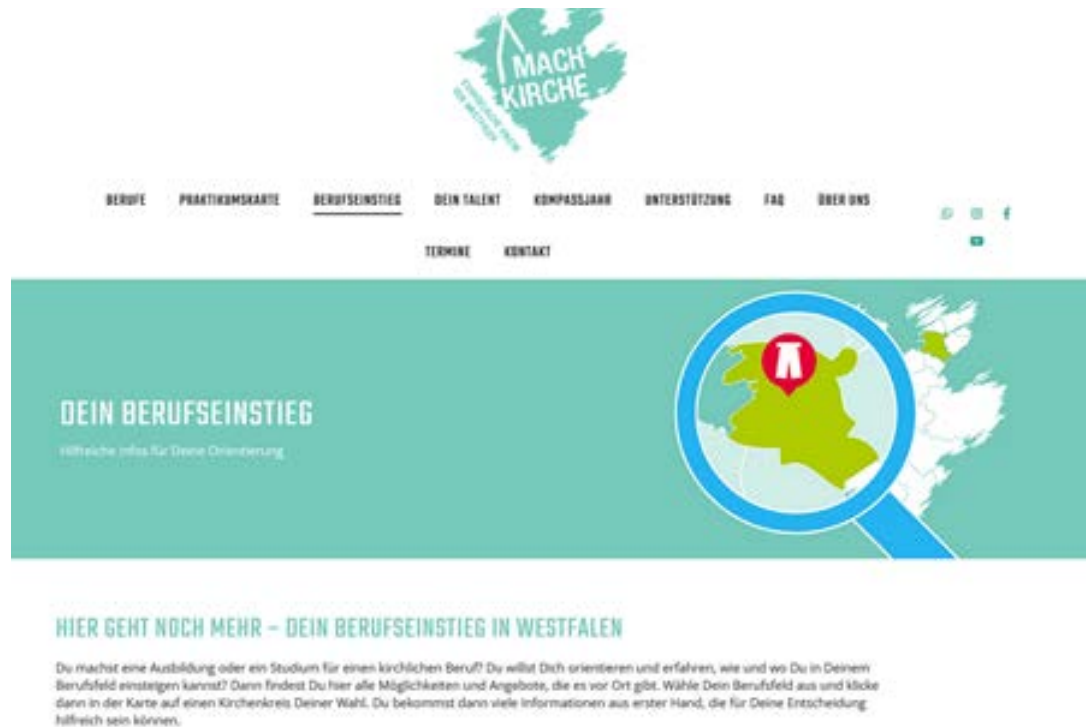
MACH KIRCHE

BERUFE PRAKTIKUMSKARTE BERUFSEINSTIEG DEIN TALENT KOMPASSJAHR UNTERSTÜTZUNG FAQ ÜBER UNS

TERMINE KONTAKT

DEIN BERUFSEINSTIEG

Hilfreiche Infos für Deine Orientierung

HIER GEHT NOCH MEHR – DEIN BERUFSEINSTIEG IN WESTFALEN

Du machst eine Ausbildung oder ein Studium für einen kirchlichen Beruf? Du willst Dich orientieren und erfahren, wie und wo Du in Deinem Berufsfeld einsteigen kannst? Dann findest Du hier alle Möglichkeiten und Angebote, die es vor Ort gibt. Wähle Dein Berufsfeld aus und klicke dann in der Karte auf einen Kirchenkreis Deiner Wahl. Du bekommst dann viele Informationen aus erster Hand, die für Deine Entscheidung hilfreich sein können.